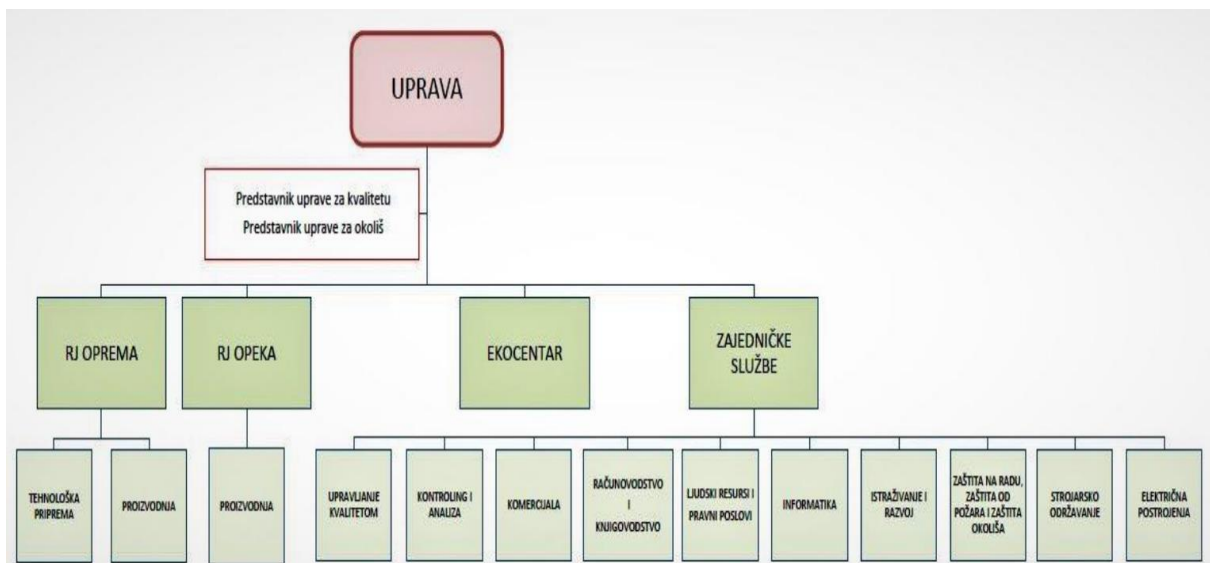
UPRAVA

Predstavnik uprave za kvalitetu
Predstavnik uprave za okoliš

RJ OPREMA

RJ OPEKA

EKOCENTAR

ZAJEDNIČKE SLUŽBE

TEHNOLOŠKA PRIPREMA

PROIZVODNJA

PROIZVODNJA

UPRAVLJANJE KVALITETOM

KONTROLING I ANALIZA

KOMERCIJALA

RAČUNOVODSTVO I KNJIGOVODSTVO

LJUDSKI RESURSI I PRAVNI POSLOVI

INFORMATIKA

ISTRAŽIVANJE I RAZVOJ

ZAŠTITA NA RADU, ZAŠTITA OD POŽARA I ZAŠTITA OKOLIŠA

STROJARSKO ODRŽAVANJE

ELEKTRIČNA POSTROJENJA